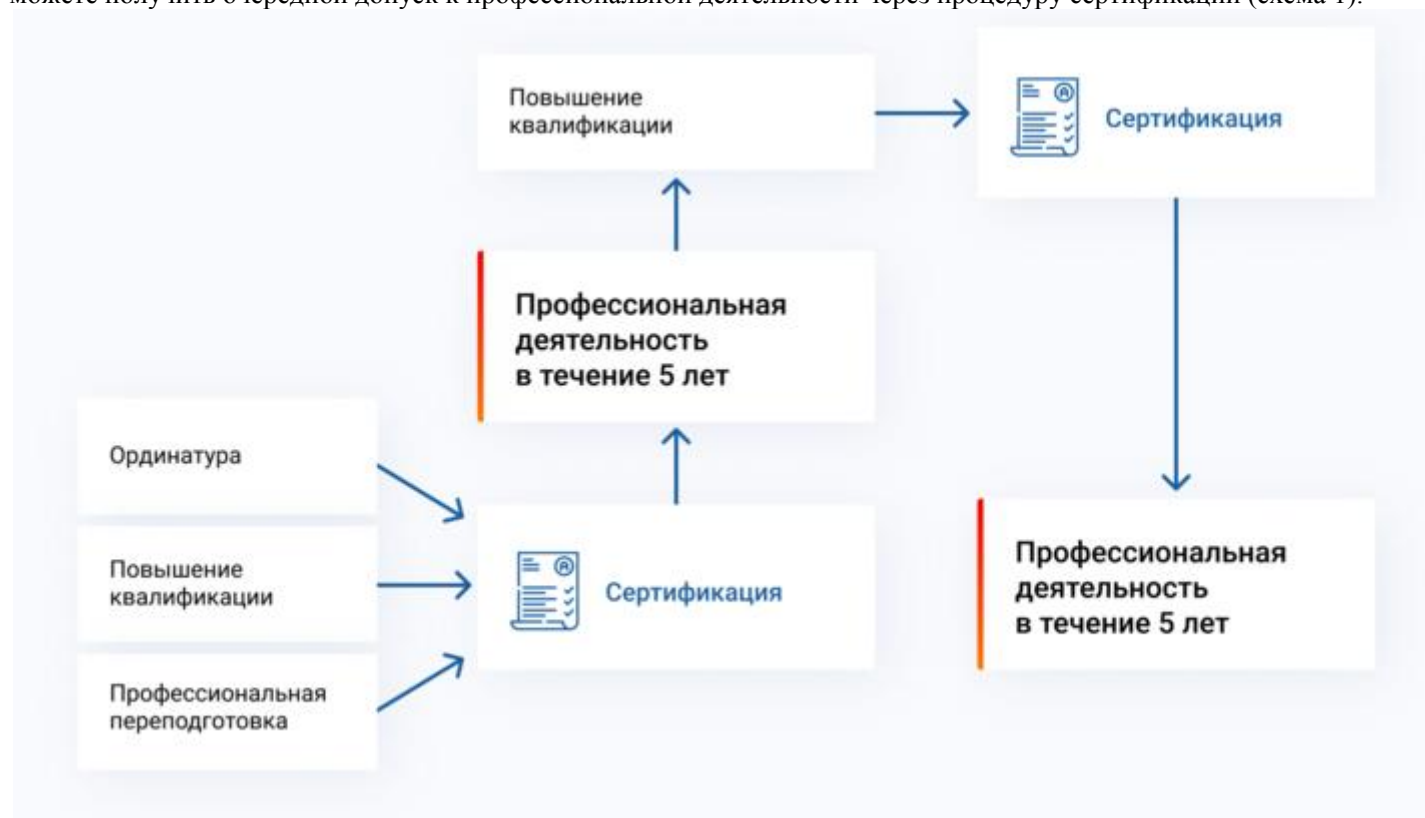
можете получить очередной допуск к профессиональной деятельности через процедуру сертификации (схема 1).

Повышение квалификации

Сертификация

Профессиональная деятельность в течение 5 лет

Ординатура

Повышение квалификации

Профессиональная переподготовка

Сертификация

Профессиональная деятельность в течение 5 лет